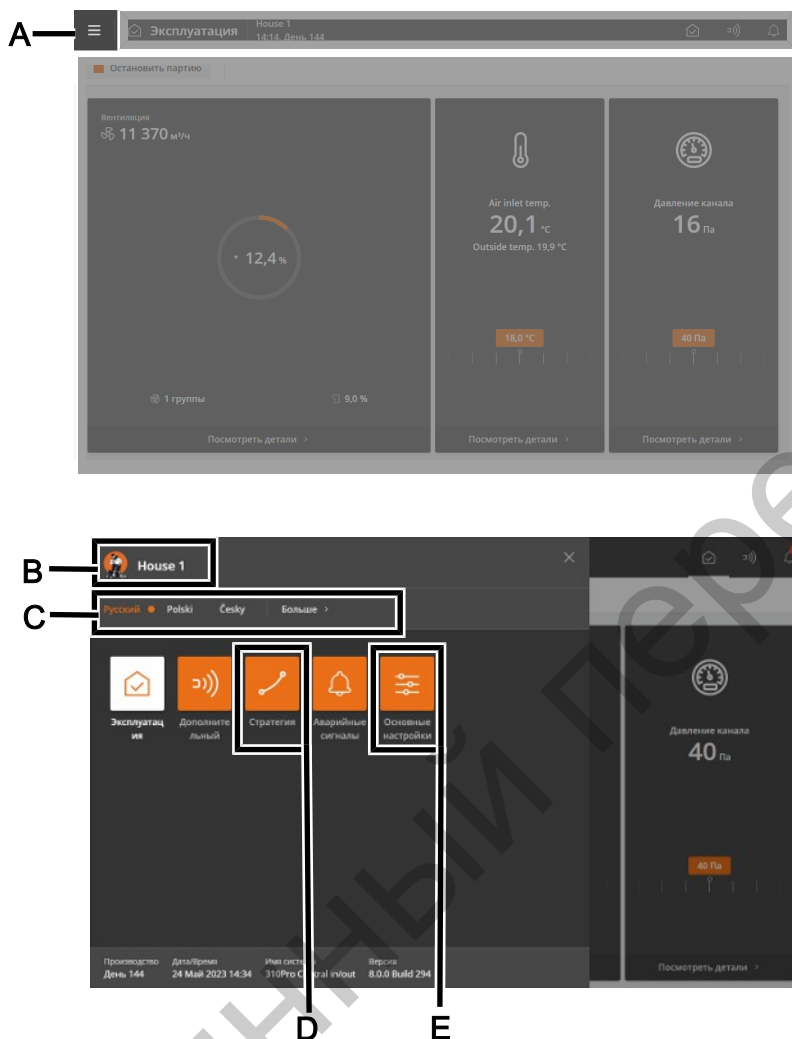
A

Эксплуатация House 1 14:14. День 144

Остановить партию

Вентиляция
11 370 м³/ч

12,4 %

1 группы

9,0 %

Посмотреть детали >

Air inlet temp.
20,1 °C
Outside temp. 19,9 °C

18,0 °C

Посмотреть детали >

Давление канала
16 Па

40 Па

Посмотреть детали >

B

House 1

C

Русский Polski Česky Больше >

Эксплуатация

Дополнительный

Стратегия

Аварийные сигналы

Основные настройки

Давление канала
40 Па

40 Па

Посмотреть детали >

Производство
День 144

Дата/Время
24 Май 2023 14:34

Имя системы
310Pro Central in/out

Версия
8.0.0 Build 294

D

E